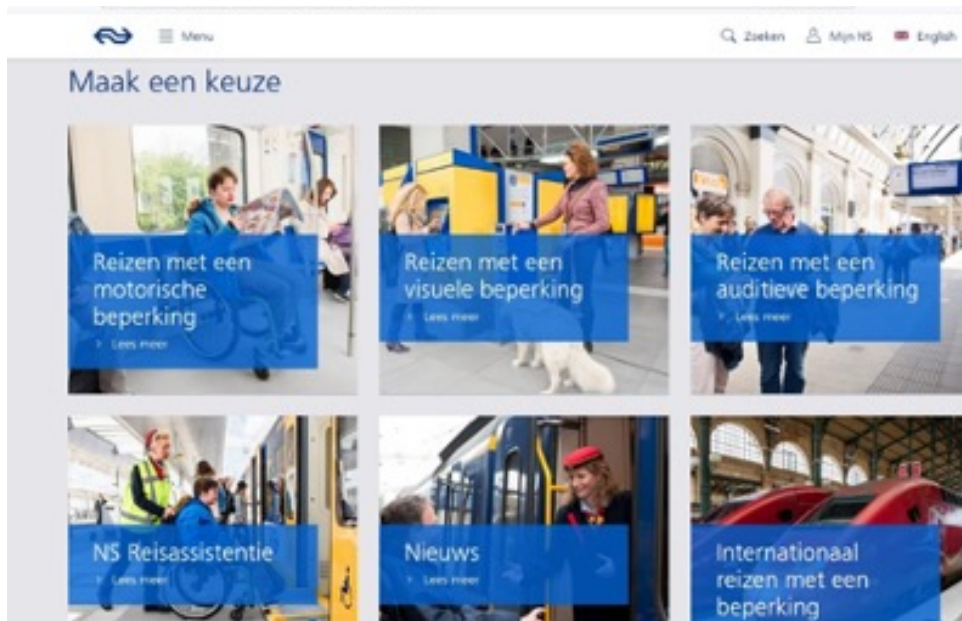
Menu

Zoeken Mijn NS English

Maak een keuze

Reizen met een motorische beperking
> Lees meer

Reizen met een visuele beperking
> Lees meer

Reizen met een auditieve beperking
> Lees meer

NS Reisassistentie
> Lees meer

Nieuws
> Lees meer

Internationaal reizen met een beperking